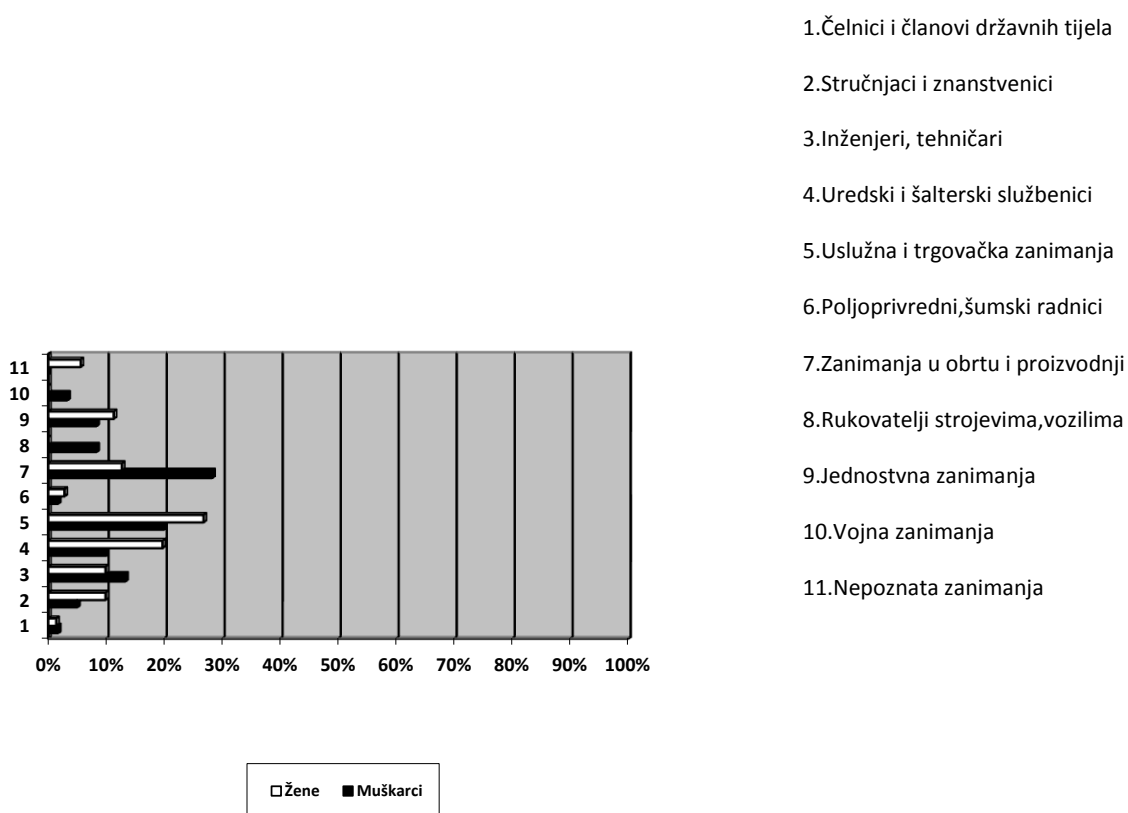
1.Čelnici i članovi državnih tijela

2.Stručnjaci i znanstvenici

3.Inženjeri, tehničari

4.Uredski i šalterski službenici

5.Uslužna i trgovačka zanimanja

6.Poljoprivredni,šumski radnici

7.Zanimanja u obrtu i proizvodnji

8.Rukovatelji strojevima,vozilima

9.Jednostvna zanimanja

10.Vojna zanimanja

11.Nepoznata zanimanja

11
10
9
8
7
6
5
4
3
2
1

0% 10% 20% 30% 40% 50% 60% 70% 80% 90% 100%

Žene Muškarci